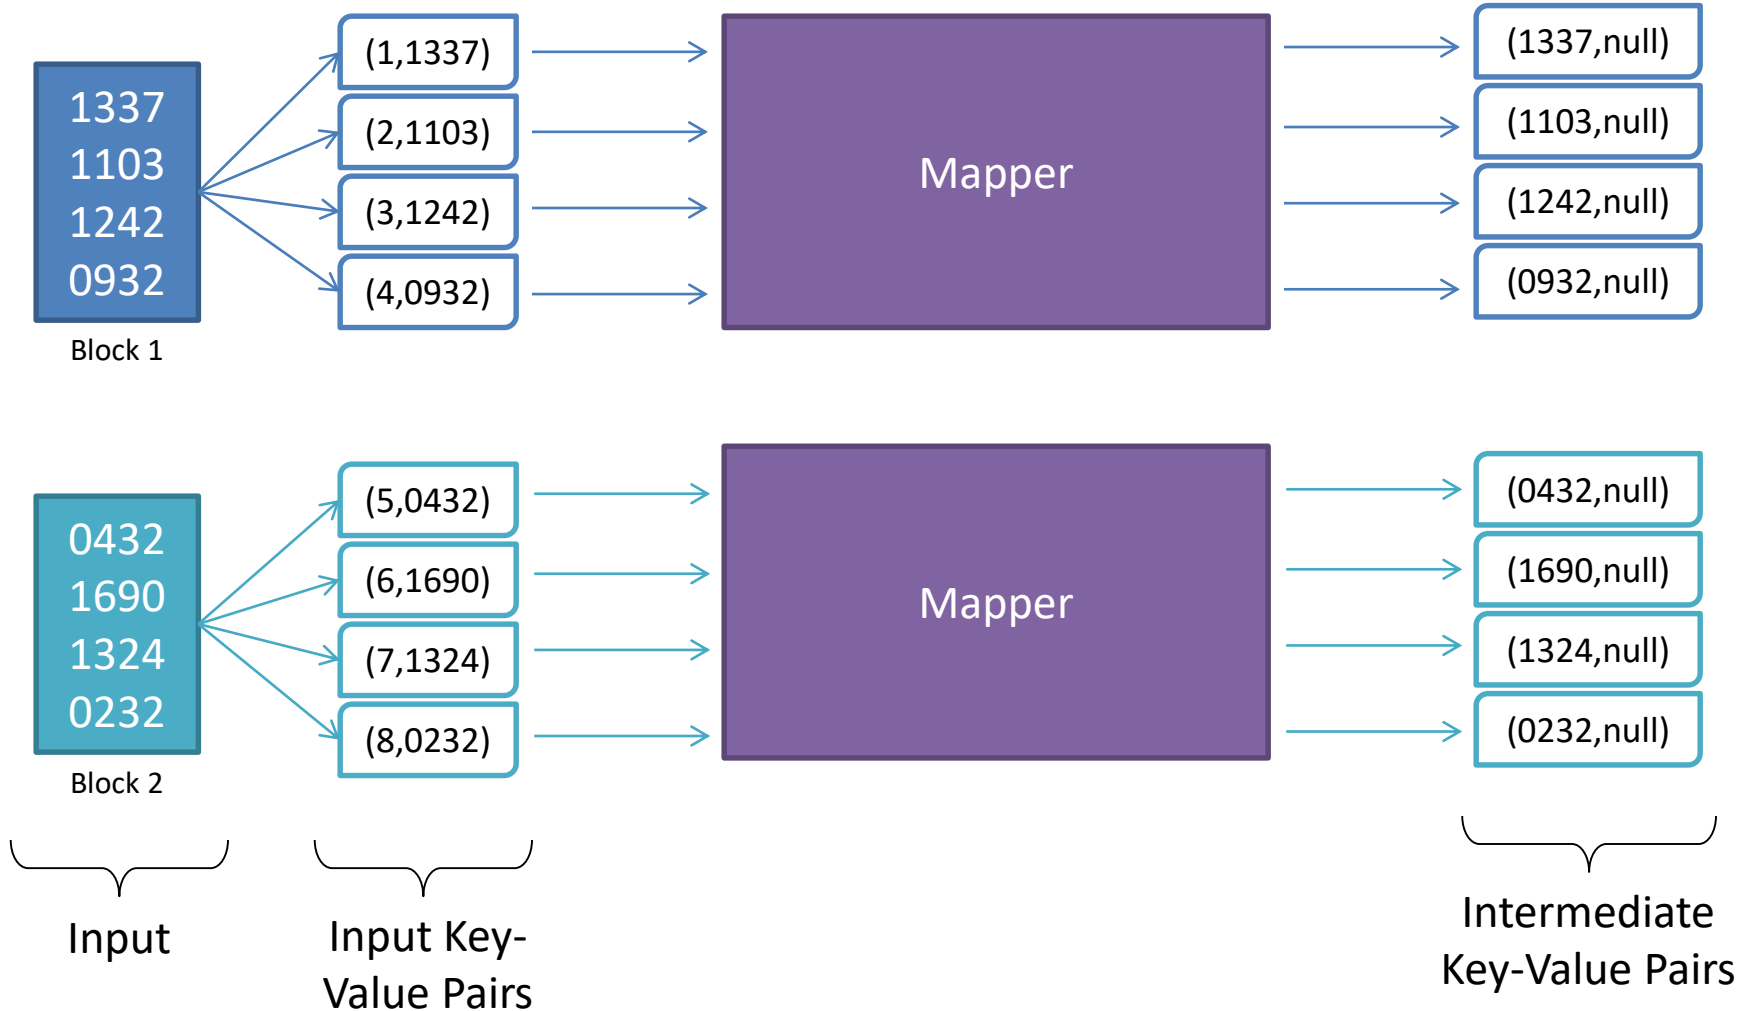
1337
1103
1242
0932

Block 1

(1,1337)
(2,1103)
(3,1242)
(4,0932)

Mapper

(1337,null)
(1103,null)
(1242,null)
(0932,null)

0432
1690
1324
0232

Block 2

(5,0432)
(6,1690)
(7,1324)
(8,0232)

Mapper

(0432,null)
(1690,null)
(1324,null)
(0232,null)

Input

Input Key-Value Pairs

Intermediate Key-Value Pairs